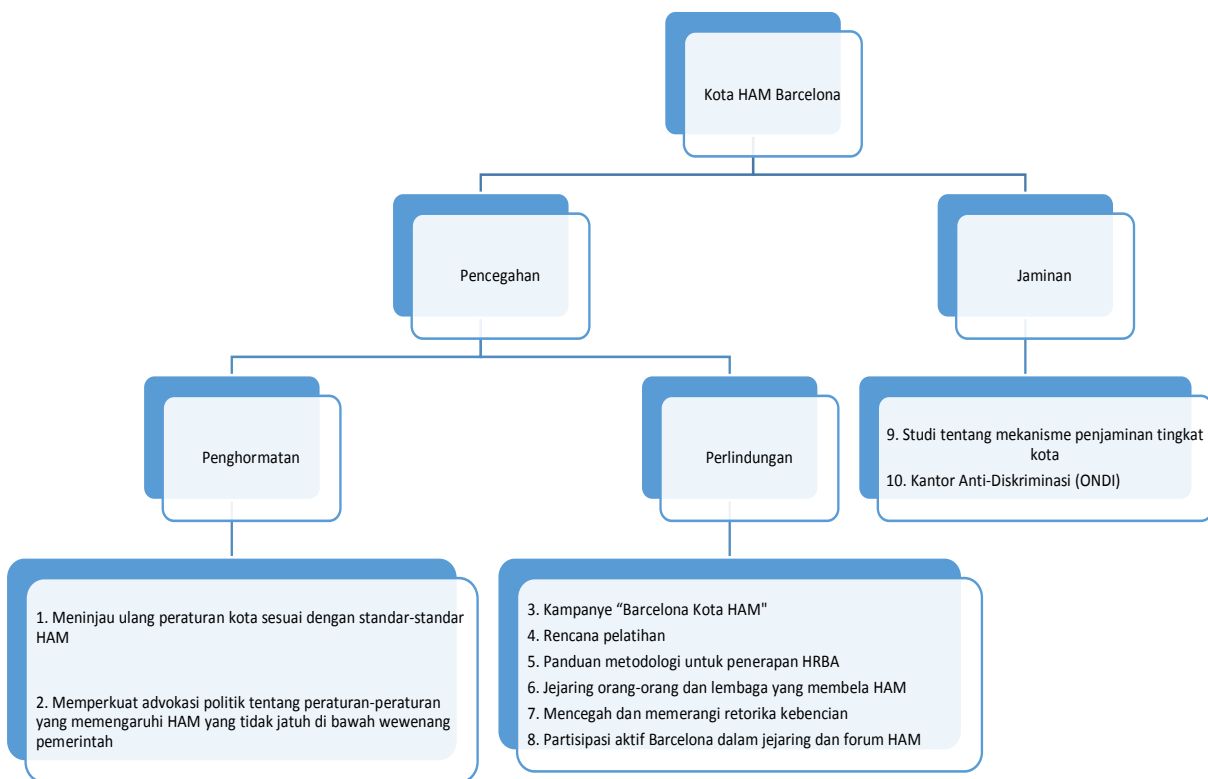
Kota HAM Barcelona

Pencegahan

Jaminan

Penghormatan

Perlindungan

9. Studi tentang mekanisme penjaminan tingkat kota

10. Kantor Anti-Diskriminasi (ONDI)

1. Meninjau ulang peraturan kota sesuai dengan standar-standar HAM

2. Memperkuat advokasi politik tentang peraturan-peraturan yang memengaruhi HAM yang tidak jatuh di bawah wewenang pemerintah

3. Kampanye “Barcelona Kota HAM"

4. Rencana pelatihan

5. Panduan metodologi untuk penerapan HRBA

6. Jejaring orang-orang dan lembaga yang membela HAM

7. Mencegah dan memerangi retorika kebencian

8. Partisipasi aktif Barcelona dalam jejaring dan forum HAM